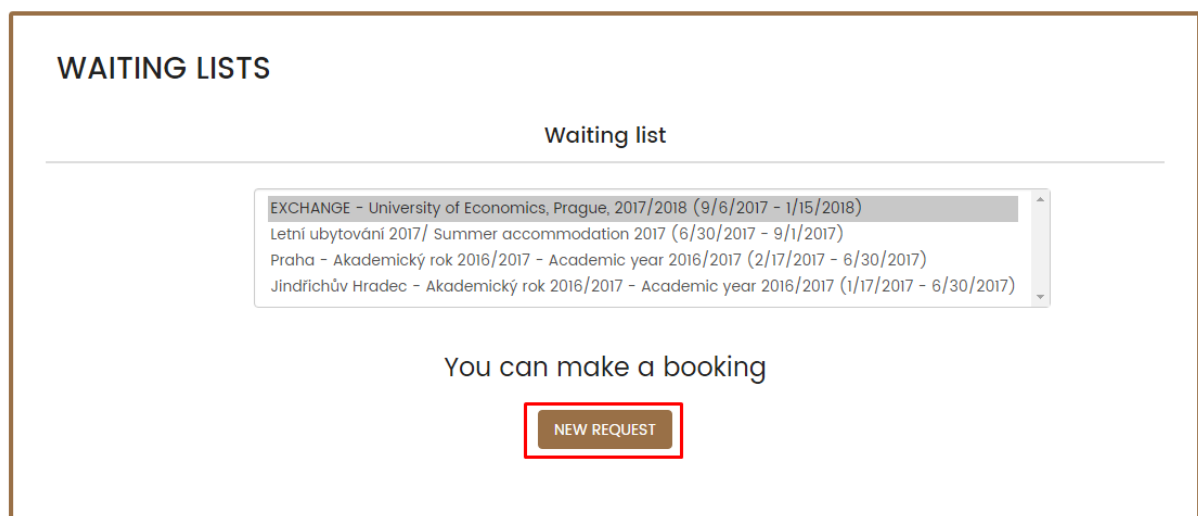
WAITING LISTS

Waiting list

EXCHANGE - University of Economics, Prague, 2017/2018 (9/6/2017 - 1/15/2018)
Letní ubytování 2017/ Summer accommodation 2017 (6/30/2017 - 9/1/2017)
Praha - Akademický rok 2016/2017 - Academic year 2016/2017 (2/17/2017 - 6/30/2017)
Jindřichův Hradec - Akademický rok 2016/2017 - Academic year 2016/2017 (1/17/2017 - 6/30/2017)

You can make a booking

NEW REQUEST